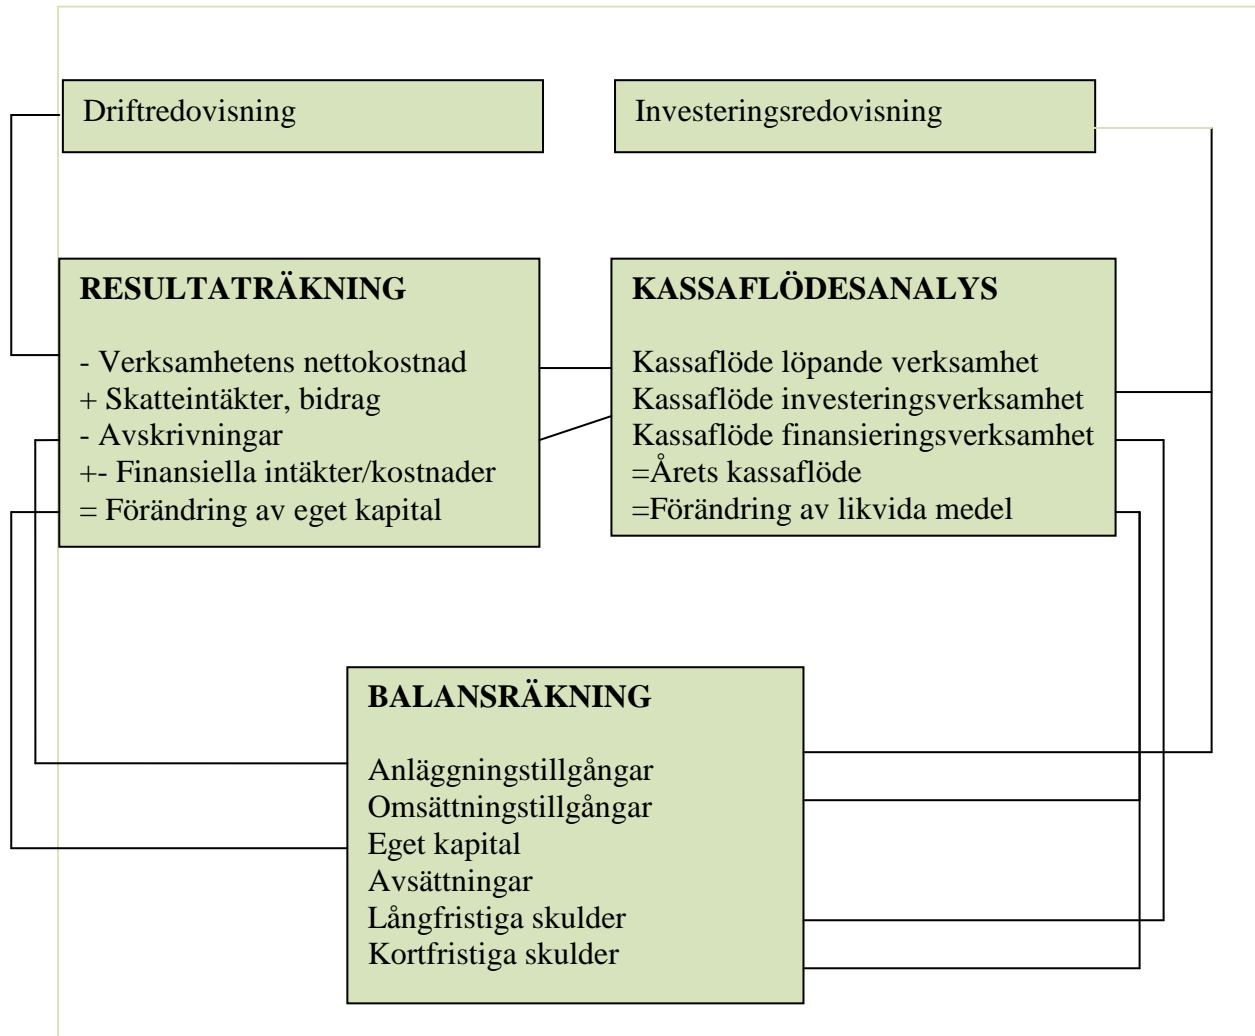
Driftredovisning

Investeringsredovisning

**RESULTATRÄKNING**

- Verksamhetens nettokostnad
+ Skatteintäkter, bidrag
- Avskrivningar
+- Finansiella intäkter/kostnader
= Förändring av eget kapital

**KASSAFLÖDESANALYS**

Kassaflöde löpande verksamhet
Kassaflöde investeringsverksamhet
Kassaflöde finansieringsverksamhet
=Årets kassaflöde
=Förändring av likvida medel

**BALANSRÄKNING**

Anläggningstillgångar
Omsättningstillgångar
Eget kapital
Avsättningar
Långfristiga skulder
Kortfristiga skulder